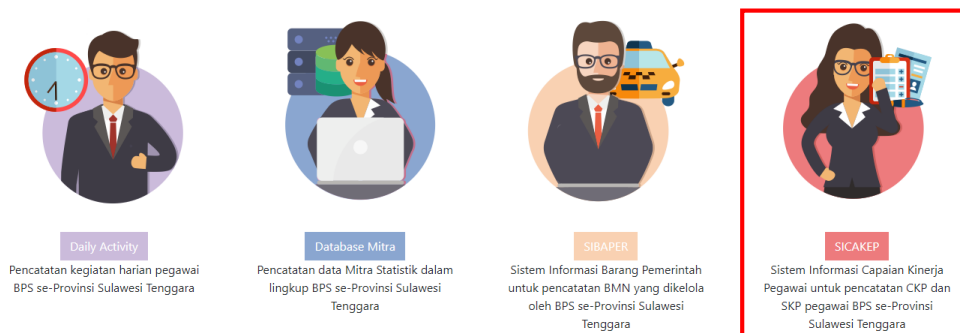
Daily Activity

Pencatatan kegiatan harian pegawai BPS se-Provinsi Sulawesi Tenggara

Database Mitra

Pencatatan data Mitra Statistik dalam lingkup BPS se-Provinsi Sulawesi Tenggara

SIBAPER

Sistem Informasi Barang Pemerintah untuk pencatatan BMN yang dikelola oleh BPS se-Provinsi Sulawesi Tenggara

SICAKEP

Sistem Informasi Capaian Kinerja Pegawai untuk pencatatan CKP dan SKP pegawai BPS se-Provinsi Sulawesi Tenggara